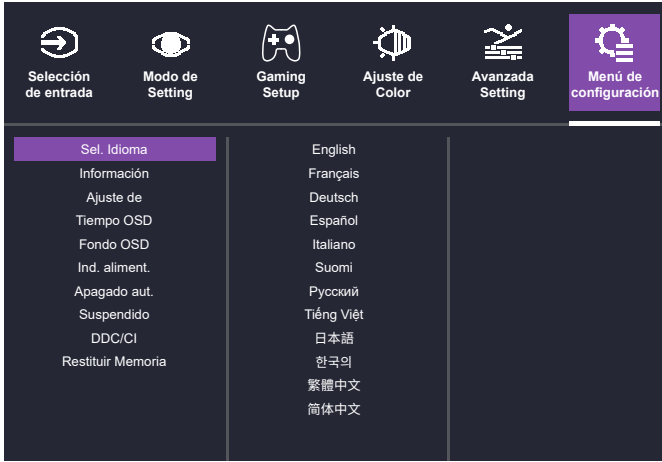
Selección de entrada

Modo de Setting

Gaming Setup

Ajuste de Color

Avanzada Setting

Menú de configuración

Sel. Idioma
Información
Ajuste de
Tiempo OSD
Fondo OSD
Ind. aliment.
Apagado aut.
Suspendido
DDC/CI
Restituir Memoria

English
Français
Deutsch
Español
Italiano
Suomi
Русский
Tiếng Việt
日本語
한국의
繁體中文
简体中文